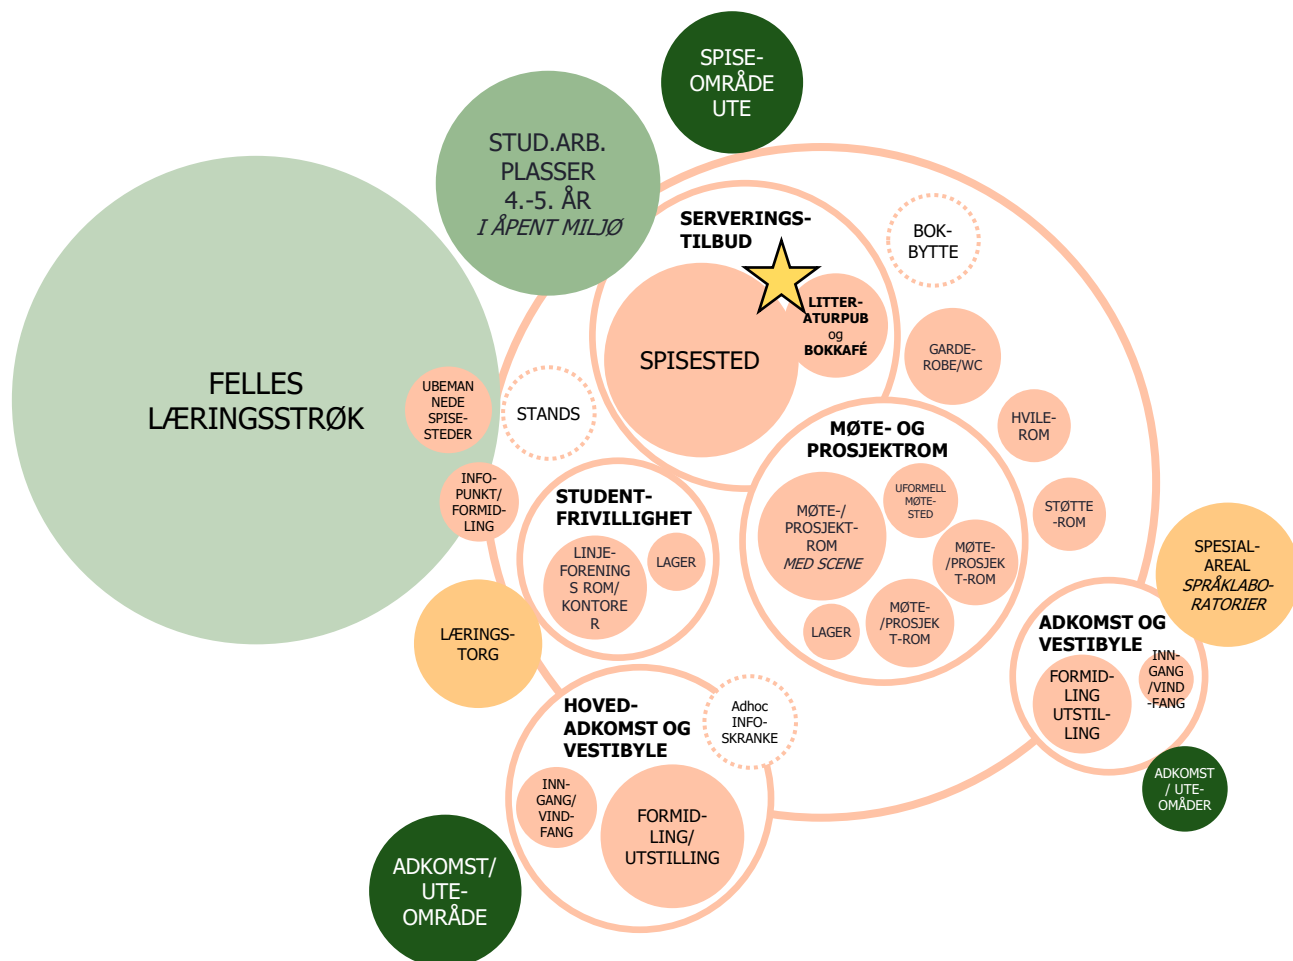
SPISE-OMRÅDE UTE

STUD.ARB. PLASSER 4.-5. ÅR
*I ÅPENT MILJØ*

SERVERINGS-TILBUD

BOK-BYTTE

SPISESTED

LITTER-ATURPUB og BOKKAFÉ

GARDE-ROBE/WC

FELLES LÆRINGSSTRØK

UBEMAN NEDE SPISE-STEDER

STANDS

HVILE-ROM

MØTE- OG PROSJEKTROM

UFORMELL MØTE-STED

MØTE-/ PROSJEKT-ROM *MED SCENE*

MØTE-/PROSJEK T-ROM

STØTTE -ROM

INFO-PUNKT/ FORMID-LING

STUDENT-FRIVILLIGHET

LINJE-FORENING S ROM/ KONTORE R

LAGER

LAGER

MØTE-/PROSJEK T-ROM

SPESIAL-AREAL
*SPRÅKLABO-RATORIER*

LÆRINGS-TORG

ADKOMST OG VESTIBYLE

INN-GANG /VIND -FANG

FORMID-LING UTSTIL-LING

HOVED-ADKOMST OG VESTIBYLE

Adhoc INFO-SKRANKE

INN-GANG/ VIND-FANG

FORMID-LING/ UTSTILLING

ADKOMST / UTE-OMÅDER

ADKOMST/ UTE-OMRÅDE